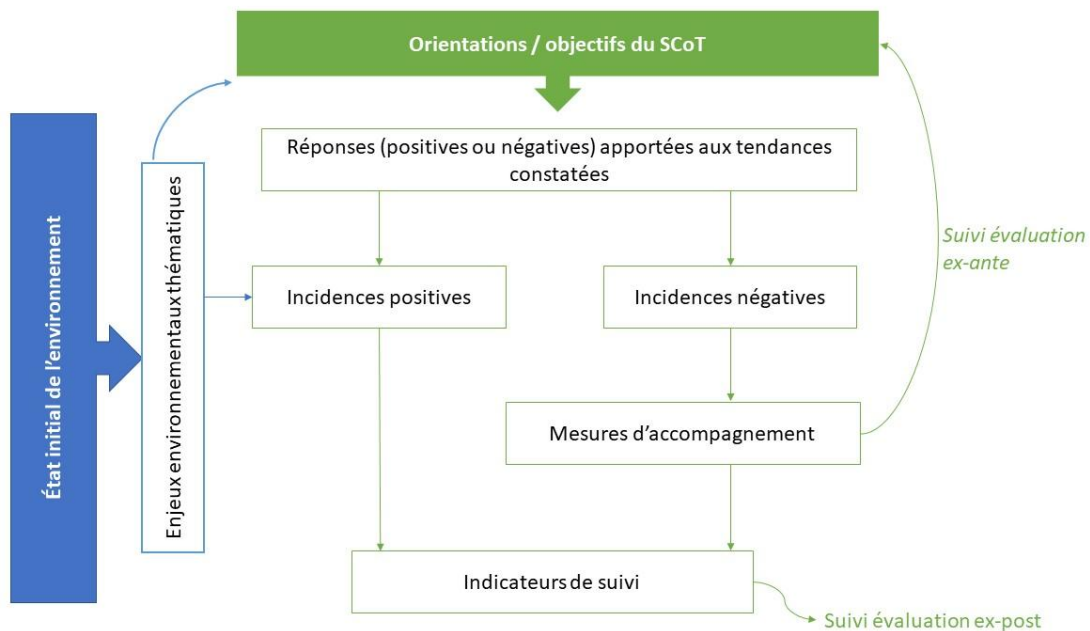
Orientations / objectifs du SCoT

État initial de l'environnement

Enjeux environnementaux thématiques

Réponses (positives ou négatives) apportées aux tendances constatées

Incidences positives

Incidences négatives

Suivi évaluation ex-ante

Mesures d'accompagnement

Indicateurs de suivi

Suivi évaluation ex-post